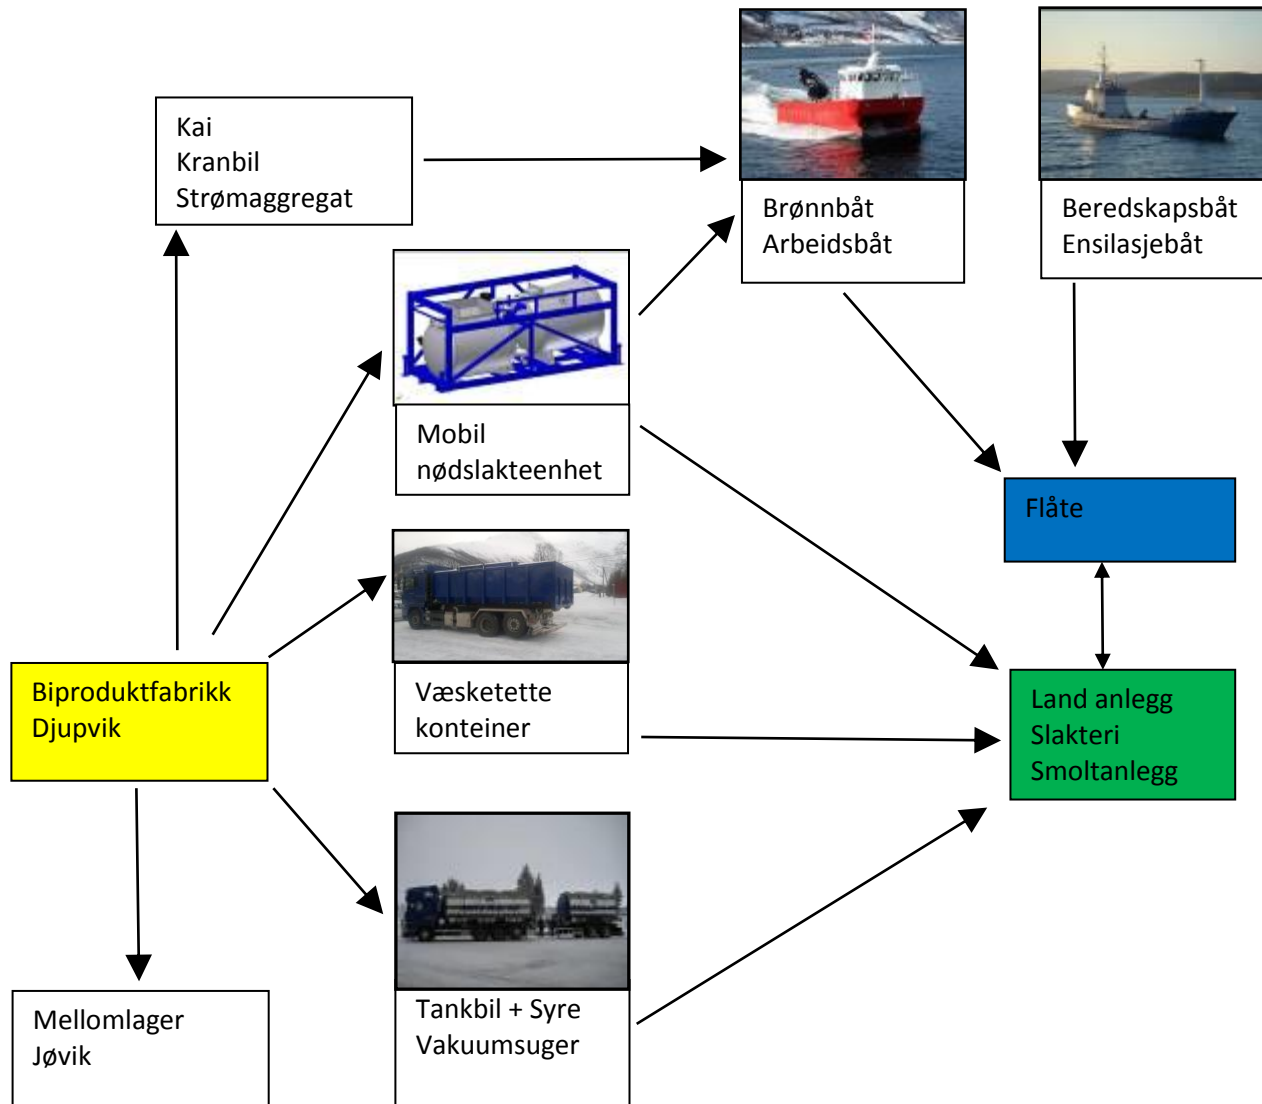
Kai
Kranbil
Strømaggregat

Brønnbåt
Arbeidsbåt

Beredskapsbåt
Ensilasjebåt

Mobil
nødslakteenhet

Flåte

Væsketette
konteiner

Land anlegg
Slakteri
Smoltanlegg

Biproduktfabrikk
Djupvik

Tankbil + Syre
Vakuumsuger

Mellomlager
Jøvik